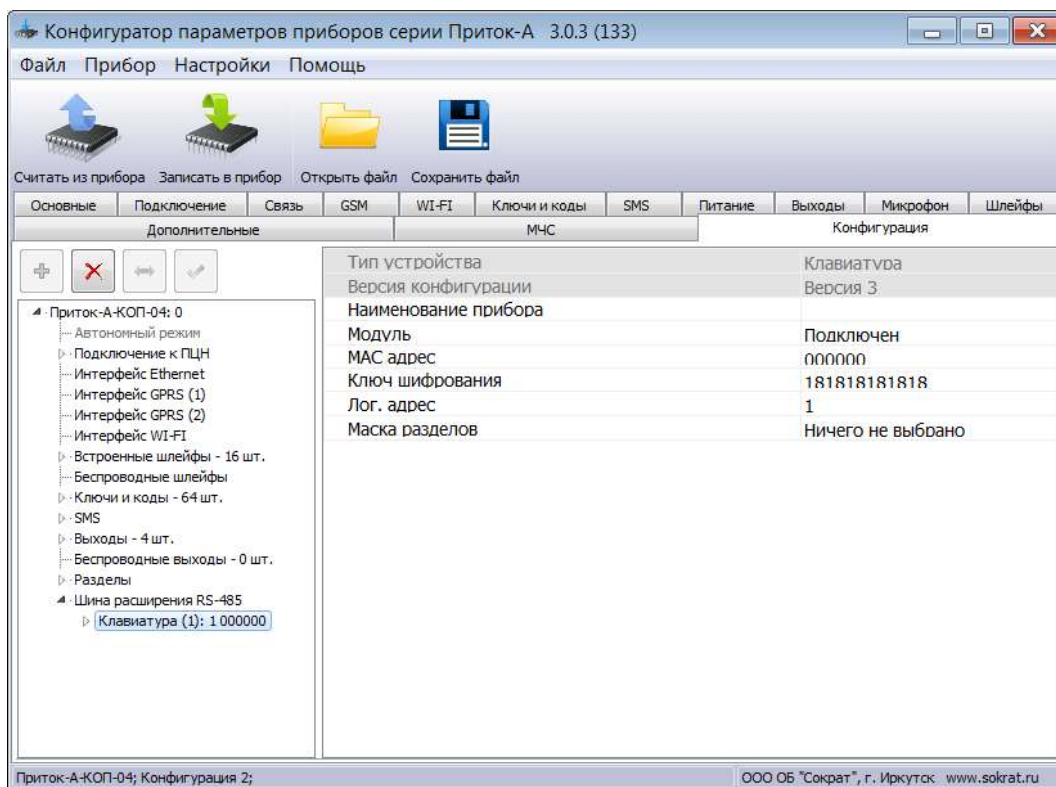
Конфигуратор параметров приборов серии Приток-А 3.0.3 (133)

Файл Прибор Настройки Помощь

Считать из прибора Записать в прибор Открыть файл Сохранить файл

Основные Подключение Связь GSM WI-FI Ключи и коды SMS Питание Выходы Микрофон Шлейфы

Дополнительные МЧС Конфигурация

Приток-А-КОП-04: 0
Автономный режим
Подключение к ПЦН
Интерфейс Ethernet
Интерфейс GPRS (1)
Интерфейс GPRS (2)
Интерфейс WI-FI
Встроенные шлейфы - 16 шт.
Беспроводные шлейфы
Ключи и коды - 64 шт.
SMS
Выходы - 4 шт.
Беспроводные выходы - 0 шт.
Разделы
Шина расширения RS-485
Клавиатура (1): 1 000000

| | |
|---|---|
| Тип устройства | Клавиатура |
| Версия конфигурации | Версия 3 |
| Наименование прибора | |
| Модуль | Подключен |
| MAC адрес | 000000 |
| Ключ шифрования | 181818181818 |
| Лог. адрес | 1 |
| Маска разделов | Ничего не выбрано |

Приток-А-КОП-04; Конфигурация 2;

ООО ОБ "Сократ", г. Иркутск www.sokrat.ru